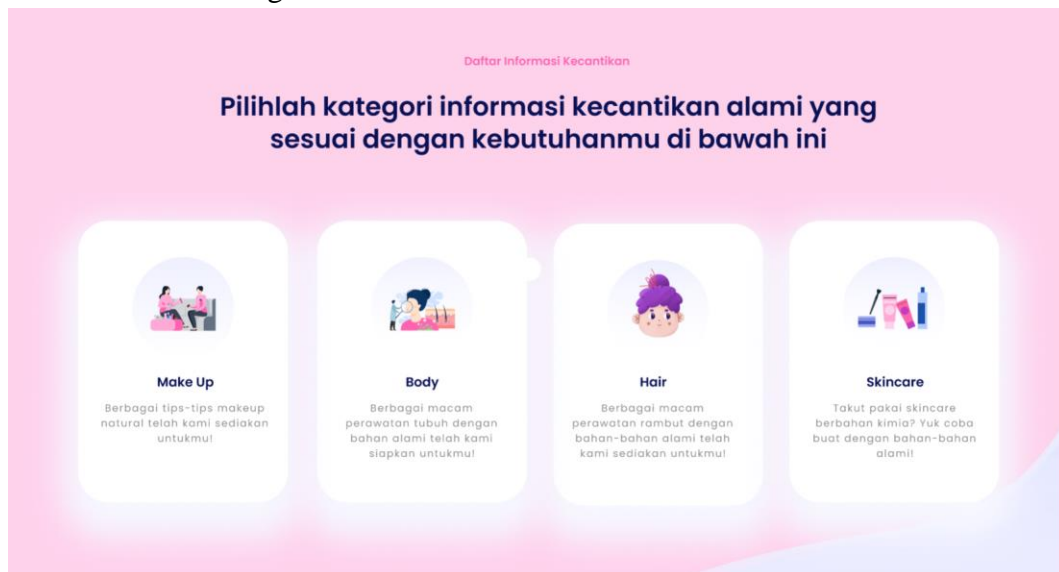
Daftar Informasi Kecantikan

Pilihlah kategori informasi kecantikan alami yang sesuai dengan kebutuhanmu di bawah ini

Make Up

Berbagai tips-tips makeup natural telah kami sediakan untukmu!

Body

Berbagai macam perawatan tubuh dengan bahan alami telah kami siapkan untukmu!

Hair

Berbagai macam perawatan rambut dengan bahan-bahan alami telah kami sediakan untukmu!

Skincare

Takut pakai skincare berbahan kimia? Yuk coba buat dengan bahan-bahan alami!